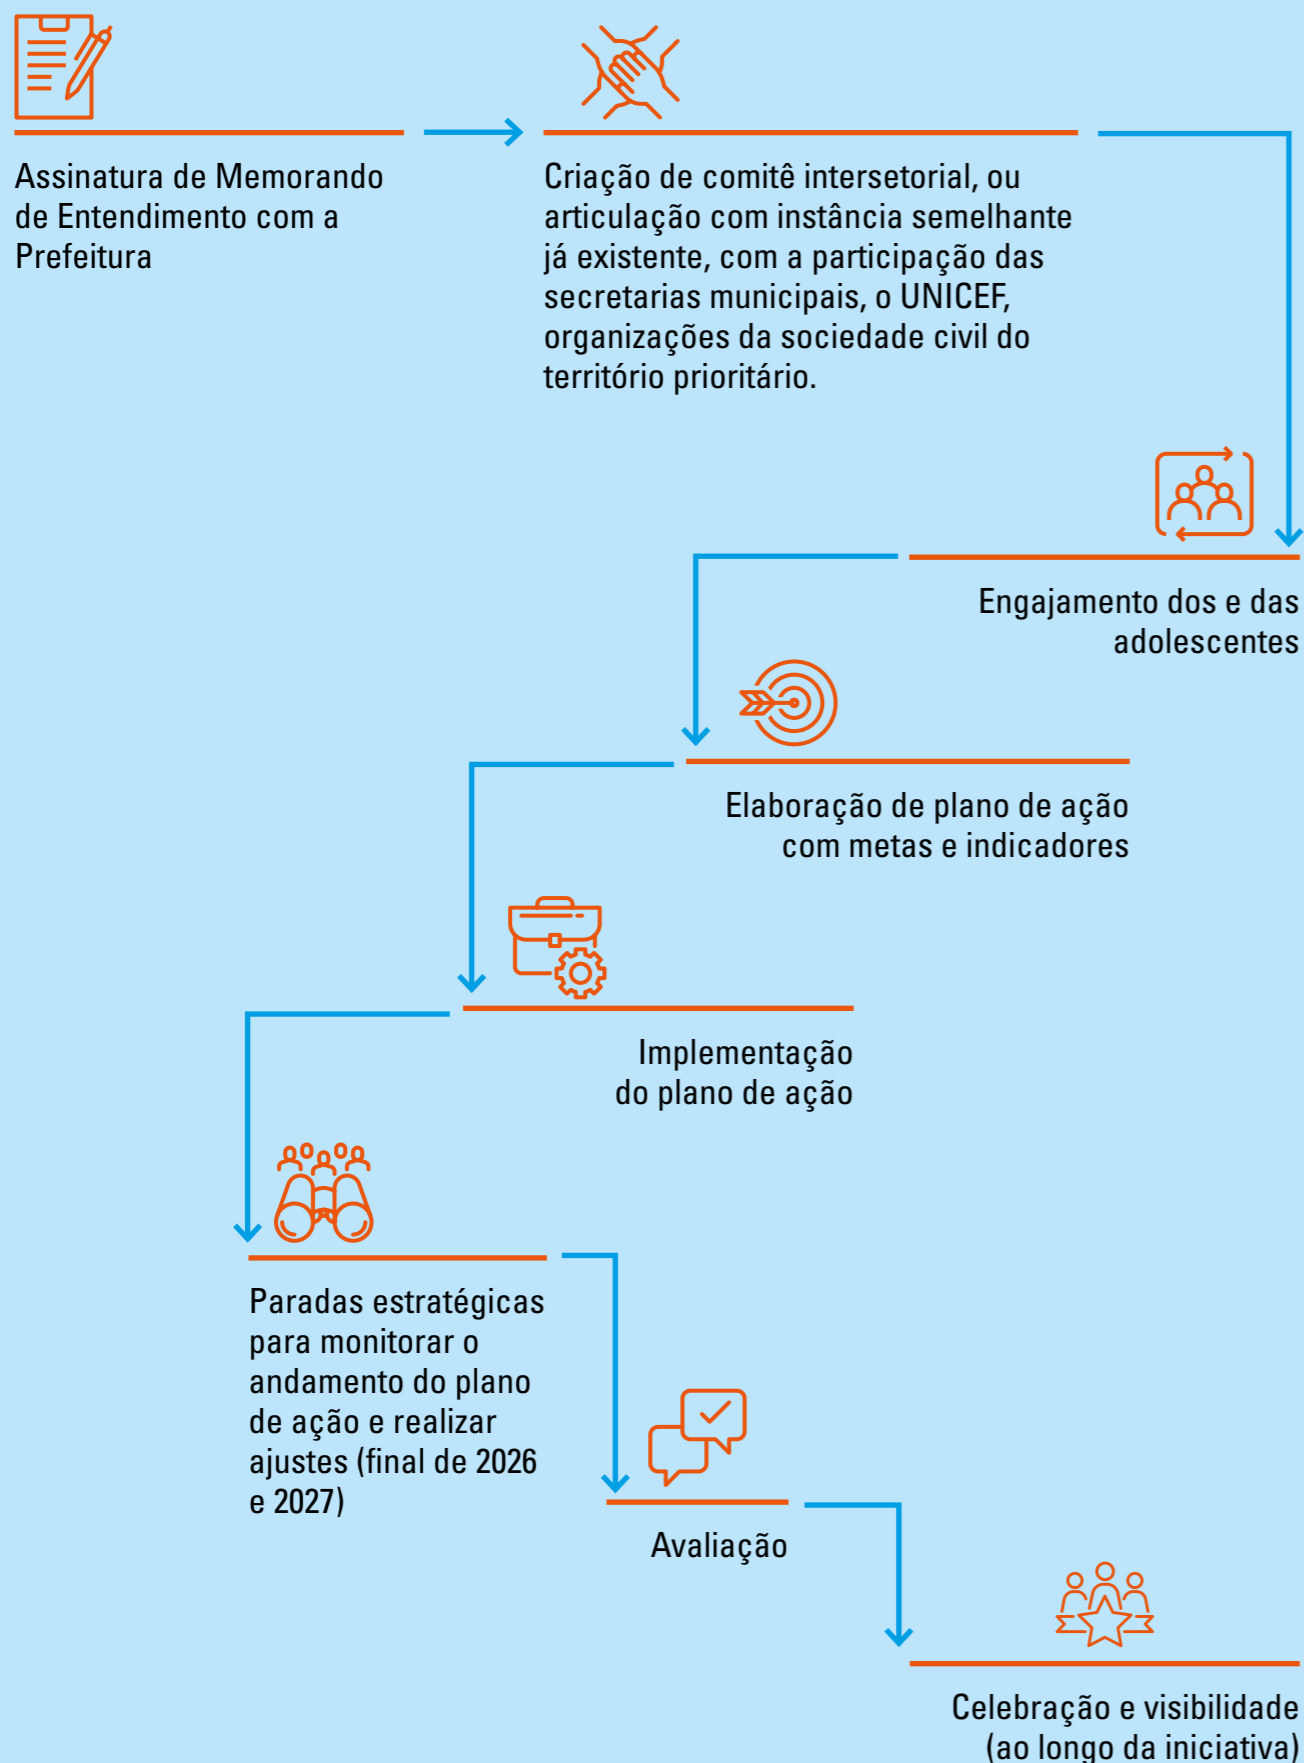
Assinatura de Memorando de Entendimento com a Prefeitura

Criação de comitê intersetorial, ou articulação com instância semelhante já existente, com a participação das secretarias municipais, o UNICEF, organizações da sociedade civil do território prioritário.

Engajamento dos e das adolescentes

Elaboração de plano de ação com metas e indicadores

Implementação do plano de ação

Paradas estratégicas para monitorar o andamento do plano de ação e realizar ajustes (final de 2026 e 2027)

Avaliação

Celebração e visibilidade (ao longo da iniciativa)